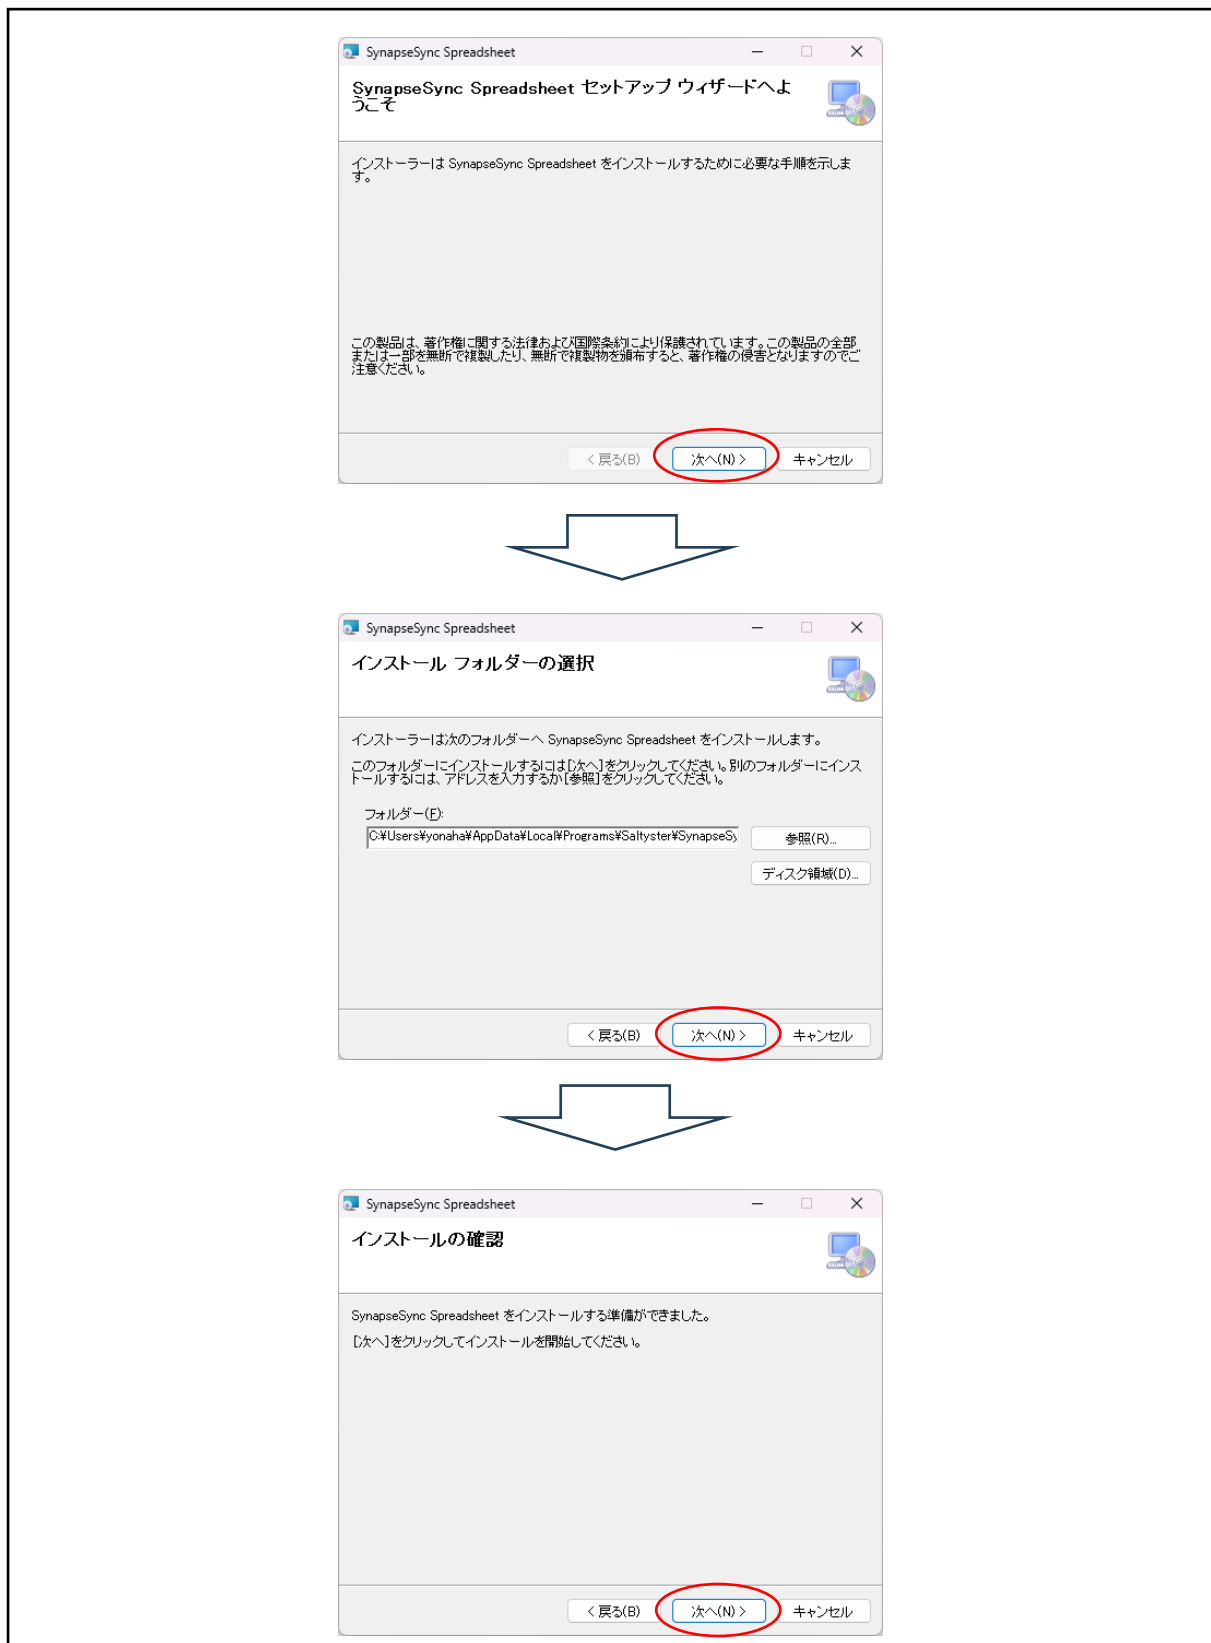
SynapseSync Spreadsheet

SynapseSync Spreadsheet セットアップ ウィザードへようこそ

インストーラーは SynapseSync Spreadsheet をインストールするために必要な手順を示します。

この製品は、著作権に関する法律および国際条約により保護されています。この製品の全部または一部を無断で複製したり、無断で複製物を頒布すると、著作権の侵害となりますのでご注意ください。

< 戻る(B) 次へ(N) > キャンセル

SynapseSync Spreadsheet

インストール フォルダーの選択

インストーラーは次のフォルダーへ SynapseSync Spreadsheet をインストールします。

このフォルダーにインストールするには[次へ]をクリックしてください。別のフォルダーにインストールするには、アドレスを入力するか[参照]をクリックしてください。

フォルダー(F):

C:¥Users¥yonaha¥AppData¥Local¥Programs¥Saltyster¥SynapseSy

参照(R)...

ディスク領域(D)...

< 戻る(B) 次へ(N) > キャンセル

SynapseSync Spreadsheet

インストールの確認

SynapseSync Spreadsheet をインストールする準備ができました。

[次へ]をクリックしてインストールを開始してください。

< 戻る(B) 次へ(N) > キャンセル